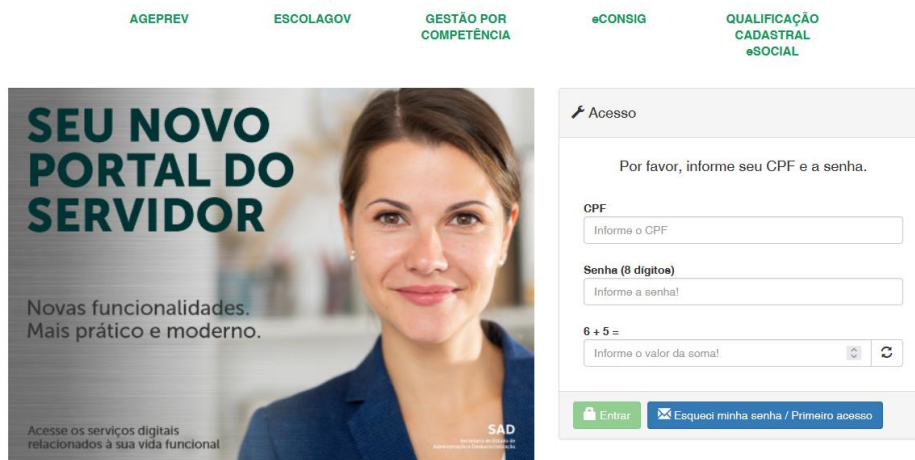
AGEPREV ESCOLAGOV GESTÃO POR COMPETÊNCIA eCONSIG QUALIFICAÇÃO CADASTRAL eSOCIAL

SEU NOVO PORTAL DO SERVIDOR

Novas funcionalidades. Mais prático e moderno.

Acesse os serviços digitais relacionados à sua vida funcional

SAD
Secretaria de Estado de Administração e Desburocratização

Acesso

Por favor, informe seu CPF e a senha.

CPF
Informe o CPF

Senha (8 dígitos)
Informe a senha!

6 + 5 =
Informe o valor da soma!

Entrar
Esqueci minha senha / Primeiro acesso